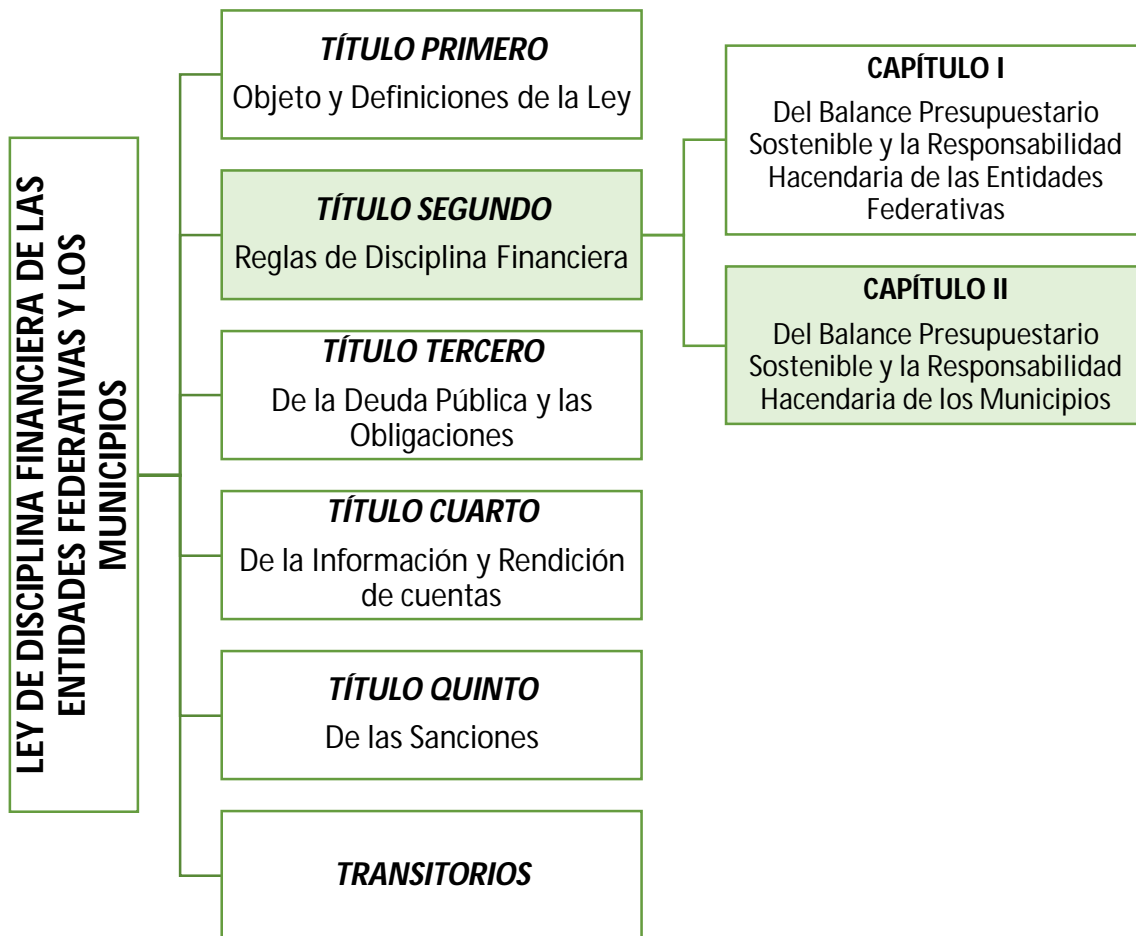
LEY DE DISCIPLINA FINANCIERA DE LAS ENTIDADES FEDERATIVAS Y LOS MUNICIPIOS

TÍTULO PRIMERO
Objeto y Definiciones de la Ley

TÍTULO SEGUNDO
Reglas de Disciplina Financiera

CAPÍTULO I
Del Balance Presupuestario Sostenible y la Responsabilidad Hacendaria de las Entidades Federativas

CAPÍTULO II
Del Balance Presupuestario Sostenible y la Responsabilidad Hacendaria de los Municipios

TÍTULO TERCERO
De la Deuda Pública y las Obligaciones

TÍTULO CUARTO
De la Información y Rendición de cuentas

TÍTULO QUINTO
De las Sanciones

TRANSITORIOS